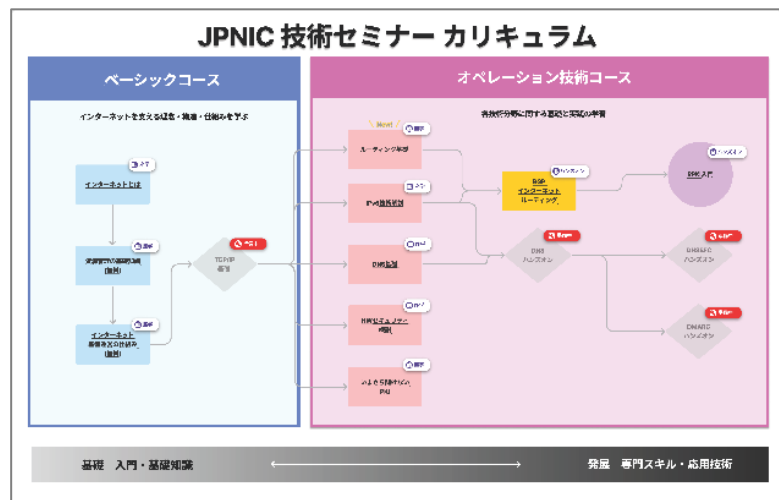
JPNIC 技術セミナー カリキュラム

ベーシックコース

インターネットを支える組織・構造・仕組みを学ぶ

インターネットとは

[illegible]

インターネット
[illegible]
(無料)

TCP/IP
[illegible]

オペレーション技術コース

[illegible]

New!

ルーティング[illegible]

IPv6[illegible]

DNS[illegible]

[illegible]

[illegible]
PKI

BGP
インターネット
ルーティング

DNS
ハンズオン

RPKI入門

DNSSEC
ハンズオン

DMARC
ハンズオン

基礎 入門・基礎知識

発展 専門スキル・応用技術